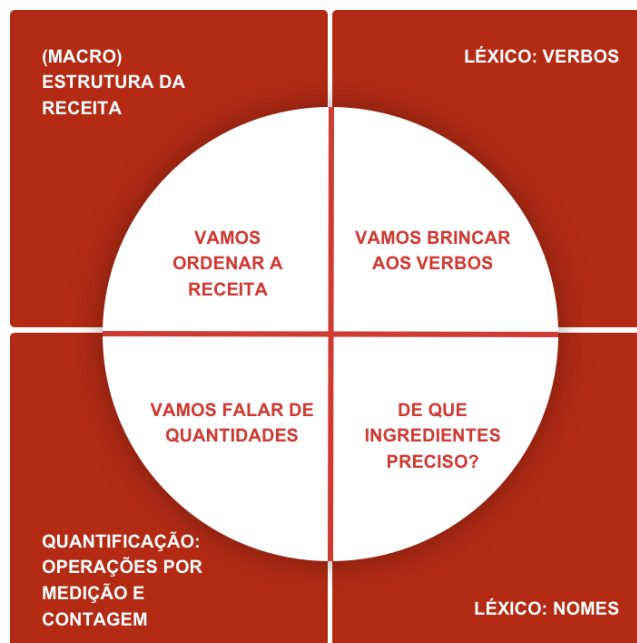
(MACRO)
ESTRUTURA DA
RECEITA

LÉXICO: VERBOS

VAMOS
ORDENAR A
RECEITA

VAMOS BRINCAR
AOS VERBOS

VAMOS FALAR DE
QUANTIDADES

DE QUE
INGREDIENTES
PRECISO?

QUANTIFICAÇÃO:
OPERAÇÕES POR
MEDIÇÃO E
CONTAGEM

LÉXICO: NOMES